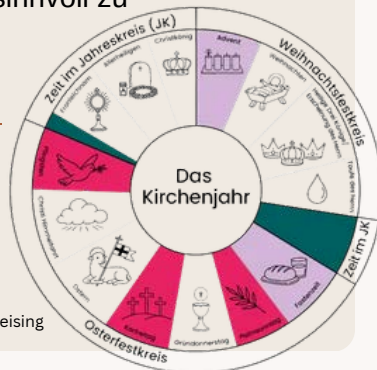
sinnvoll zu

Zeit im Jahreskreis (JK)

Weihnachtsfestkreis

Zeit im JK

Osterfestkreis

Advent

Weihnachten

Heilige Drei Könige/ Erscheinung des Herrn

Taufe des Herrn

Fastenzeit

Palmsonntag

Gründonnerstag

Karfreitag

Ostern

Christi Himmelfahrt

Pfingsten

Fronleichnam

Erntedank

Allerheiligen

Christkönig

Das Kirchenjahr

eising